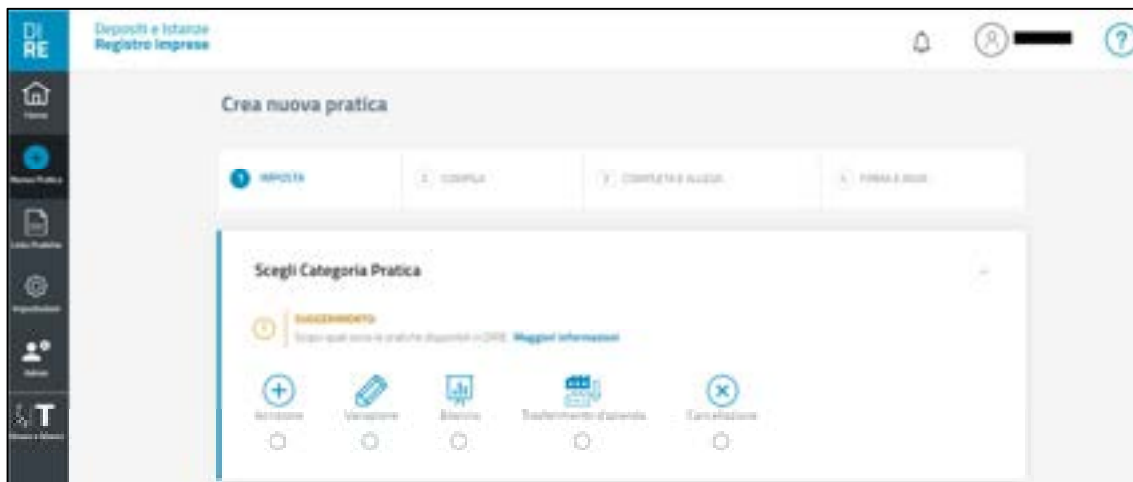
DI
RE

Home

Nuova Pratica

Lista Pratiche

Impostazioni

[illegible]

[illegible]

Depositi e Istanze
Registro Imprese

?

Crea nuova pratica

1 IMPOSTA

2 COMPILA

3 COMPLETA E ALLEGA

4 FIRMA E INVIA

Scegli Categoria Pratica

SUGGERIMENTO
Scopri quali sono le pratiche disponibili in DIRE Maggiori informazioni

Iscrizione

Variazione

Bilancio

Trasferimento d'azienda

Cancellazione